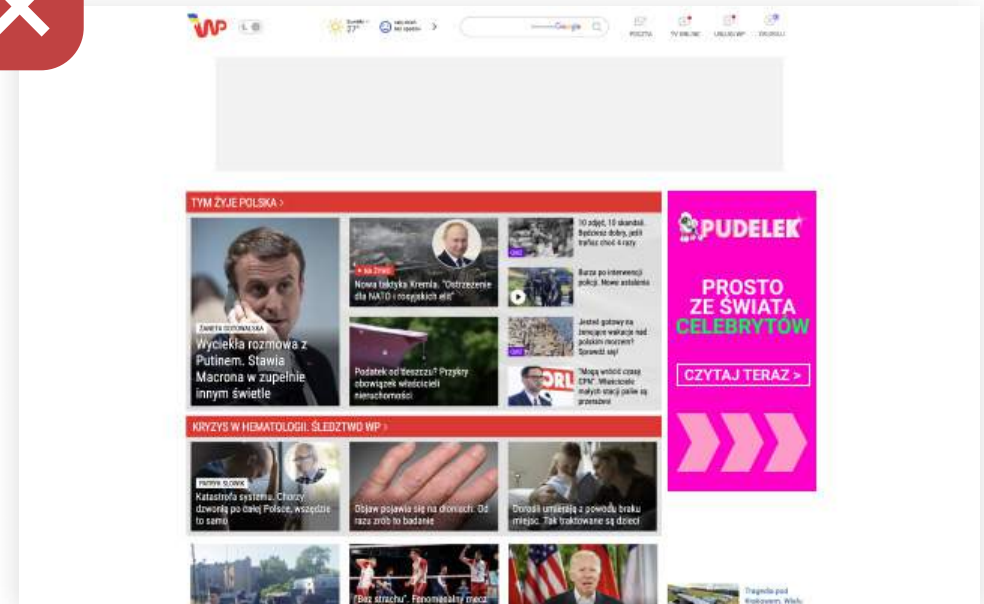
WP

27°

Google

POCZTA TV ONLINE UKLUB WP ZWOŃ

TYM ŻYJE POLSKA >

ŻANETA GOTOWALSKA

Wyciekła rozmowa z Putinem. Stawia Macrona w zupełnie innym świetle

NA ŻYWO

Nowa taktyka Kremla. "Ostrzeżenie dla NATO i rosyjskich elit"

Podatek od deszczu? Przykry obowiązek właścicieli nieruchomości

10 zdjęć, 10 skandali. Będziesz dobry, jeśli trafisz choć 4 razy

Burza po interwencji policji. Nowe ustalenia

Jesteś gotowy na zmiejane wakacje nad polskim morzem? Sprawdź się!

"Mogą wrócić czasy CPN". Właściciele małych stacji palie się przeniosni

PUDELEK

PROSTO ZE ŚWIATA CELEBRYTÓW

CZYTAJ TERAZ >

KRYZYS W HEMATOLOGII. ŚLEDZTWO WP >

PATRYK SŁOWIK

Katastrofa systemu. Chorzy dzwonią po całej Polsce, wszędzie to samo

Objaw pojawia się na dłoniach. Od razu zrób to badanie

Dorośli umierają z powodu braku miejsc. Tak traktowane są dzieci

"Bez strachu". Fenomenalny mecz

Tragedia pod Krakowem. Wielu